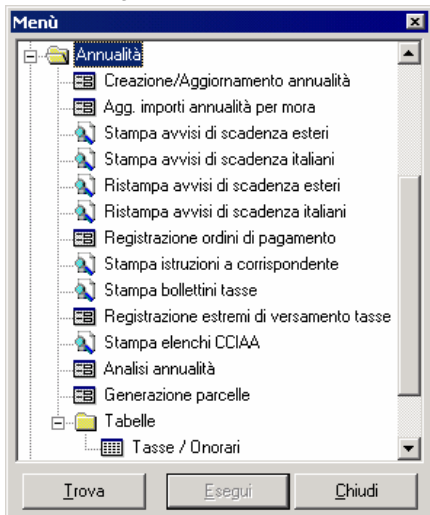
Menù

Annualità
Creazione/Aggiornamento annualità
Agg. importi annualità per mora
Stampa avvisi di scadenza esteri
Stampa avvisi di scadenza italiani
Ristampa avvisi di scadenza esteri
Ristampa avvisi di scadenza italiani
Registrazione ordini di pagamento
Stampa istruzioni a corrispondente
Stampa bollettini tasse
Registrazione estremi di versamento tasse
Stampa elenchi CCIAA
Analisi annualità
Generazione parcelle
Tabelle
Tasse / Onorari

Trova
Esegui
Chiudi